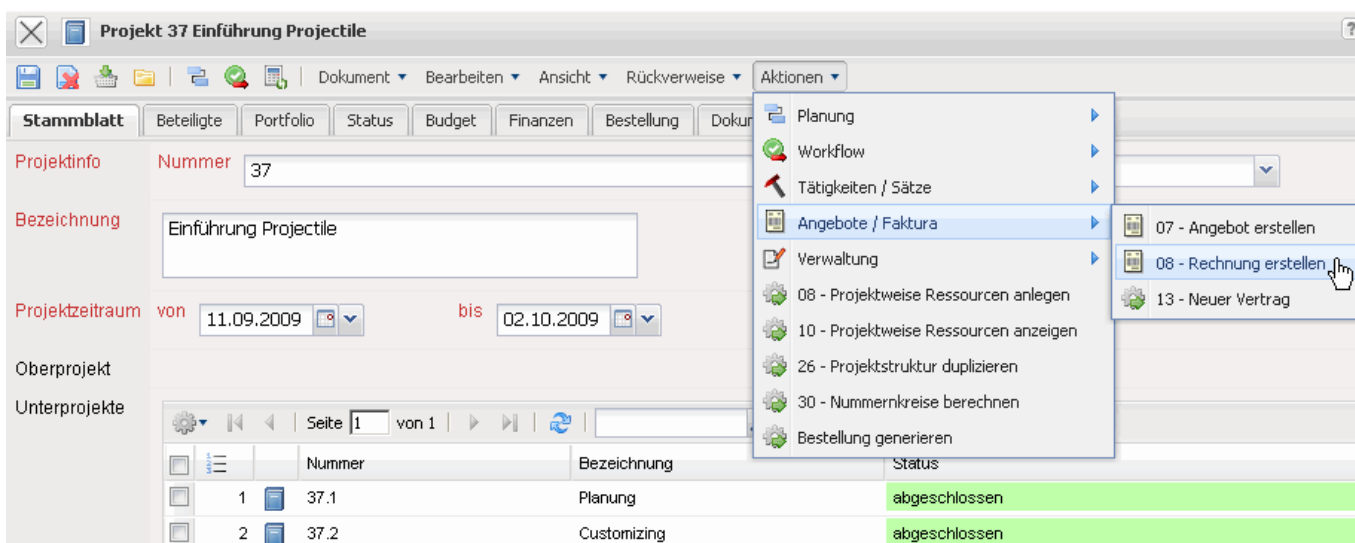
Projekt 37 Einführung Projectile

Dokument ▾ Bearbeiten ▾ Ansicht ▾ Rückverweise ▾ Aktionen ▾

Stammblatt | Beteiligte | Portfolio | Status | Budget | Finanzen | Bestellung | Doku

Planung
Workflow
Tätigkeiten / Sätze
Angebote / Faktura
Verwaltung
08 - Projektweise Ressourcen anlegen
10 - Projektweise Ressourcen anzeigen
26 - Projektstruktur duplizieren
30 - Nummernkreise berechnen
Bestellung generieren

07 - Angebot erstellen
08 - Rechnung erstellen
13 - Neuer Vertrag

Projektinfo Nummer 37

Bezeichnung Einführung Projectile

Projektzeitraum von 11.09.2009 bis 02.10.2009

Oberprojekt

Unterprojekte

Seite 1 von 1

| | | | Nummer | Bezeichnung | Status |
|---|---|---|---|---|---|
| | 1 | | 37.1 | Planung | abgeschlossen |
| | 2 | | 37.2 | Customizing | abgeschlossen |